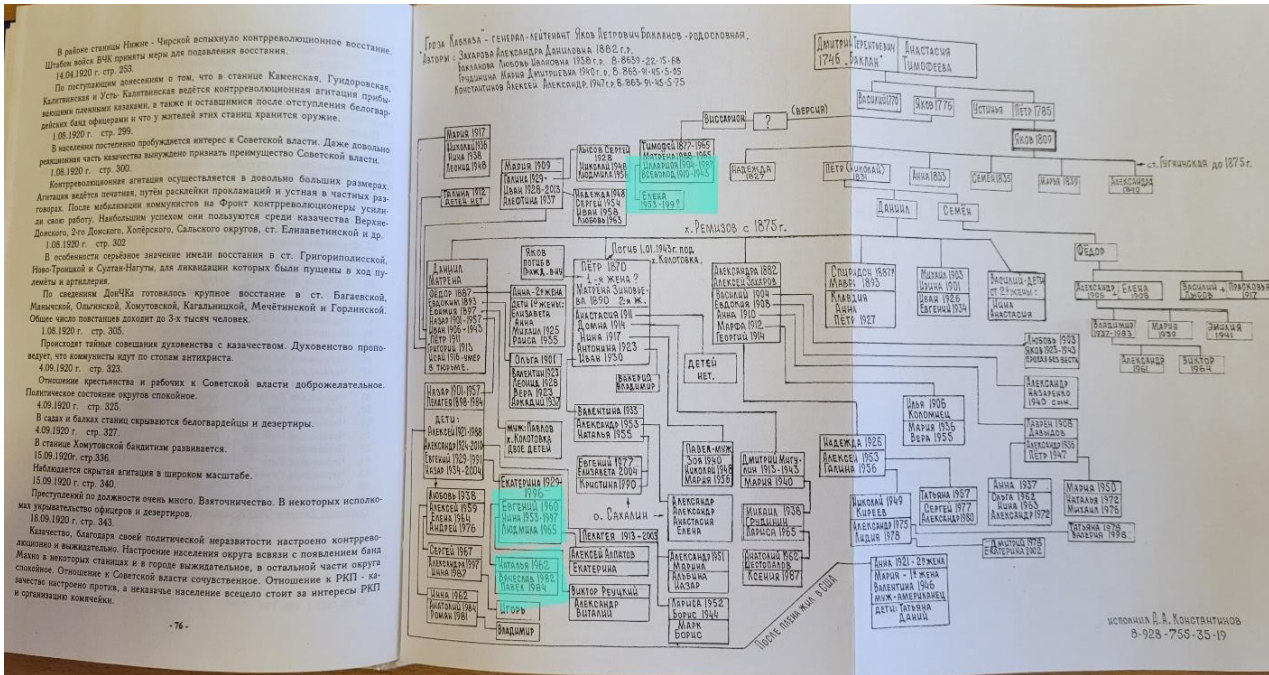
В районе станицы Нижне - Чирской вспыхнуло контрреволюционное восстание. Штабом войск ВЧК приняты меры для подавления восстания.

14.04.1920 г. стр. 253.

По поступающим донесениям о том, что в станице Каменская, Гундоровская, Калитвенская и Усть- Калитвенская ведётся контрреволюционная агитация прибывающими пленными казаками, а также и оставшимися после отступления белогвардейских банд офицерами и что у жителей этих станиц хранится оружие.

1.08.1920 г. стр. 299.

В населении постепенно пробуждается интерес к Советской власти. Даже довольно реакционная часть казачества вынуждено признать преимущество Советской власти.

1.08.1920 г. стр. 300.

Контрреволюционная агитация осуществляется в довольно больших размерах. Агитация ведётся печатная, путём расклейки прокламаций и устная в частных разговорах. После мобилизации коммунистов на Фронт контрреволюционеры усилили свою работу. Наибольшим успехом они пользуются среди казачества Верхне-Донского, 2-го Донского, Хопёрского, Сальского округов, ст. Елизаветинской и др.

1.08.1920 г. стр. 302

В особенности серьёзное значение имели восстания в ст. Григориопилисской, Ново-Троицкой и Султан-Нагуты, для ликвидации которых были пущены в ход пулемёты и артиллерия.

По сведениям ДонЧКа готовилось крупное восстание в ст. Багаевской, Манычской, Ольгинской, Хомутовской, Кагальницкой, Мечётинской и Горлинской. Общее число повстанцев доходит до 3-х тысяч человек.

1.08.1920 г. стр. 305.

Происходят тайные совещания духовенства с казачеством. Духовенство проповедует, что коммунисты идут по стопам антихриста.

4.09.1920 г. стр. 323.

Отношение крестьянства и рабочих к Советской власти доброжелательное. Политическое состояние округов спокойное.

4.09.1920 г. стр. 325.

В садах и балках станиц скрываются белогвардейцы и дезертиры.

4.09.1920 г. стр. 327.

В станице Хомутовской бандитизм развивается.

15.09.1920г. стр.336.

Наблюдается скрытая агитация в широком масштабе.

15.09.1920 г. стр. 340.

Преступлений по должности очень много. Взяточничество. В некоторых исполкомах укрывательство офицеров и дезертиров.

18.09.1920 г. стр. 343.

Казачество, благодаря своей политической неразвитости настроено контрреволюционно и выжидательно. Настроение населения округа всвязи с появлением банд Махно в некоторых станицах и в городе выжидательное, в остальной части округа спокойное. Отношение к Советской власти сочувственное. Отношение к РКП - казачество настроено против, а неказачье население всецело стоит за интересы РКП и организацию комячейки.

- 76 -

"Гроза Кавказа" - генерал-лейтенант Яков Петрович Бакланов - родословная.
Авторы: Захарова Александра Даниловна 1882 г.р.
Бакланова Любовь Ивановна 1938 г.р. 8-8659-22-15-68
Гриднина Мария Дмитриевна 1940 г.р. 8-8659-91-45-3-05
Константинов Алексей Александр. 1947 г.р. 8-8659-91-45-5-75

Дмитрий Терентьевич 1746 "Баклан" | Анастасия Тимофеевна

Василий 1770 | Яков 1776 | Устинья | Пётр 1785

Яков 1809

ст. Луганская до 1875 г.

Надежда 1827 | Пётр (Николай) 1831 | Анна 1833 | Семён 1835 | Мария 1839 | Александра 1843

Даниил | Семён

Фёдор

Виссарион | ? | (версия)

Мария 1917
Николай 1936
Нина 1938
Леонид 1948

Галина 1932
Детей нет

Мария 1909
Галина 1929-
Иван 1928-2013
Алевтина 1937

Лысов Сергей 1928
Николай 1949
Людмила 1951

Надежда 1948
Сергей 1954
Иван 1958
Любовь 1963

Тимофей 1877-1965
Матрена 1888-1965
Цукадон 1910-1989
Всеволод 1910-1943
Елена 1953-1997

х. Ремизов с 1875 г.

Погиб 1.01.1943 г. под х. Колотовка.

Даниил
Матрена
Фёдор 1887
Евдокия 1893
Ефимия 1897
Лазарь 1901-1957
Иван 1906-1943
Пётр 1911
Григорий 1913
Исай 1916 - умер в тюрьме.

Яков погиб в Граж. в-ну

Пётр 1870
1-я жена?
Матрена Зиновьевна 1890 2-я ж.
Анастасия 1911
Домна 1914
Нина 1917
Антонина 1923
Иван 1930

Анна - 2-я жена
дети 1-й жены:
Елизавета
Анна
Михаил 1925
Раиса 1935

Ольга 1901
Валентина 1923
Леонид 1928
Вера 1923
Аркадий 1932

Валерий
Владимир

детей нет.

Александра 1882
Алексей Захаров
Василий 1904
Евдокия 1908
Анна 1910
Марфа 1912
Георгий 1914

Спиридон 1887
Мавра 1893
Клавдия
Анна
Пётр 1927

Михаил 1903
Ирина 1901
Иван 1926
Евгений 1934

Василий - дети от 2-х жен:
Нина
Анастасия

Александр + Елена 1905 1928

Василий + Прасковья 1917

Владимир 1932-1983
Мария 1939
Эмилия 1941

Александр 1961
Виктор 1964

Любовь 1903
Яков 1923-1943
пропал без вести

Александр Назаренко 1940 сын.

Лаврен 1908
Давыдов
Александра 1936
Пётр 1947

Назар 1901-1957
Пелагея 1908-1984
дети:
Алексей 1921-1988
Александра 1924-2010
Евгений 1929-1991
Назар 1934-2004

муж-Павлов х. Колотовка
Двое детей

Валентина 1933
Александра 1953
Наталья 1955

Евгений 1927
Светлана 2004
Кристина 1990

Павел-муж
Зоя 1940
Николай 1948
Мария 1955

Илья 1906
Коломиец
Мария 1936
Вера 1955

Надежда 1926
Алексей 1953
Галина 1956

Дмитрий Мигулин 1913-1943
Мария 1940

Михаил 1936
Гриднин
Лариса 1965

Николай 1949
Киреев
Александр 1975
Лидия 1978

Татьяна 1957
Сергей 1977
Александр 1980

Анна 1937
Ольга 1962
Юлия 1963
Александр 1972

Мария 1950
Наталья 1972
Михаил 1976

Татьяна 1976
Валерия 1998

Дмитрий 1978
Екатерина 2002

Анатолий 1962
Шестопалов
Ксения 1987

Любовь 1938
Алексей 1959
Елена 1964
Андрей 1976

Екатерина 1929-1996
Евгений 1960
Нина 1953-1997
Людмила 1965

о. Сахалин

Александр
Александр
Анастасия
Елена

Пелагея 1913-2003

Сергей 1961
Александра 1997
Нина 1967

Алексей Алпатов
Екатерина

Наталья 1962
Вячеслав 1982
Павел 1984

Александр 1951
Марина
Альбина
Назар

Нина 1962
Анатолий 1984
Роман 1981

Игорь

Виктор Рецкий
Александр
Виталий

Лариса 1952
Борис 1944
Марк
Борис

Владимир

Анна 1921 - 2-я жена
Мария - 1-я жена
Валентина 1946
муж - американец
дети: Татьяна
Даниил

После плена жил в США.

исполнил А.А. Константинов
8-928-755-35-19